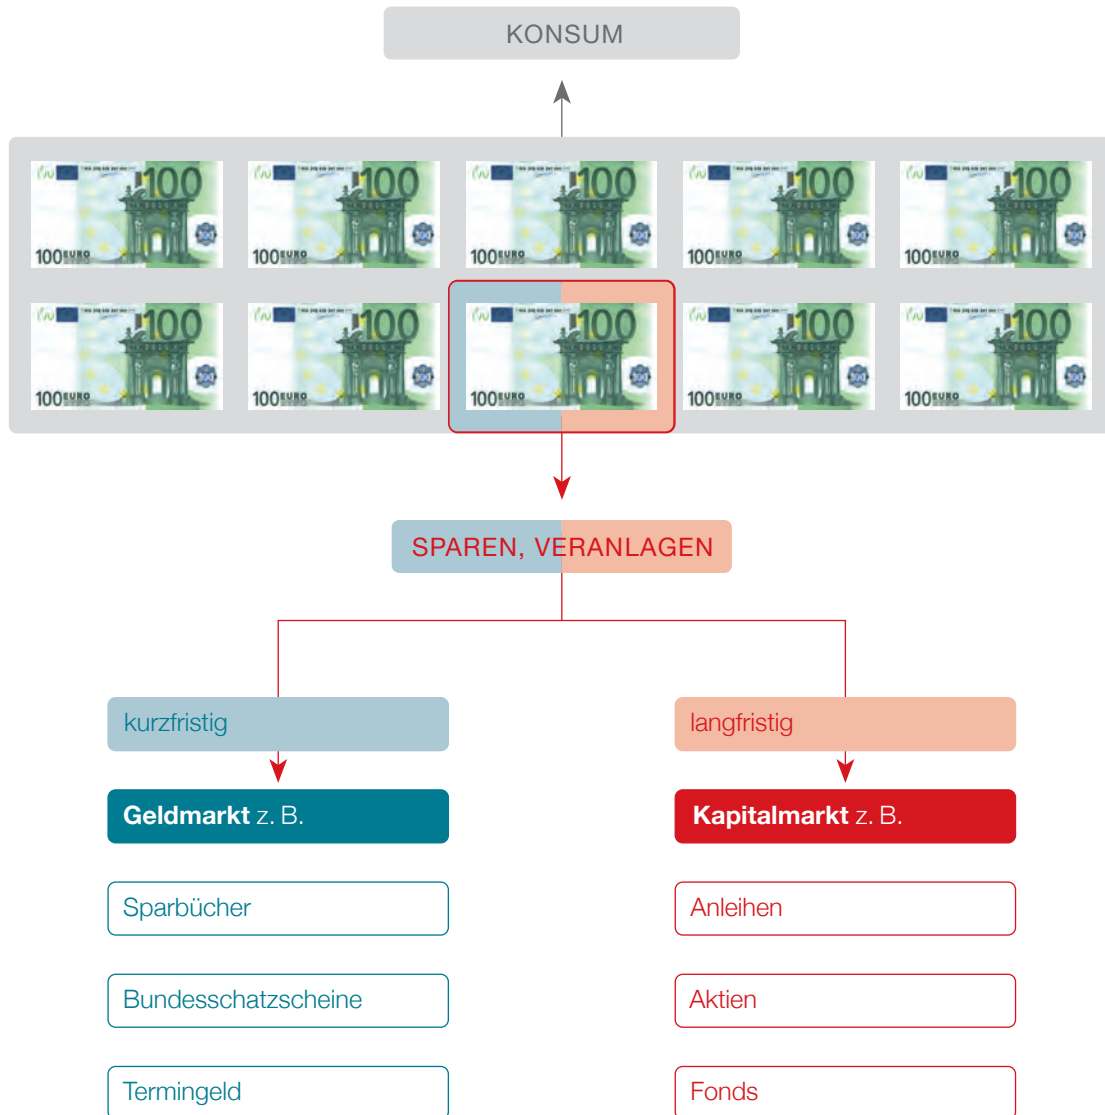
KONSUM

100 100 EURO
100 100 EURO
100 100 EURO
100 100 EURO
100 100 EURO
100 100 EURO
100 100 EURO
100 100 EURO
100 100 EURO
100 100 EURO

SPAREN, VERANLAGEN

kurzfristig

langfristig

**Geldmarkt** z. B.

**Kapitalmarkt** z. B.

Sparbücher

Bundesschatzscheine

Termingeld

Anleihen

Aktien

Fonds